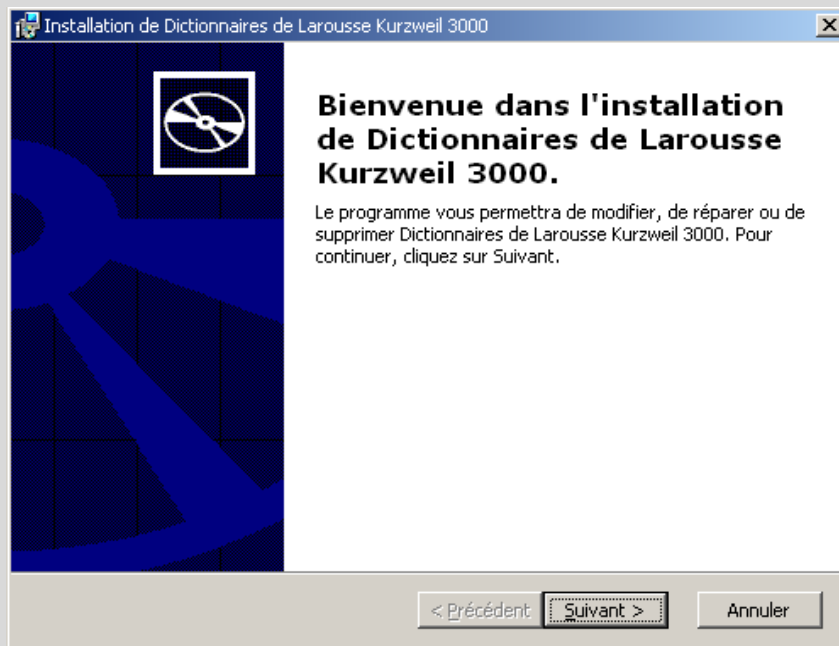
Installation de Dictionnaires de Larousse Kurzweil 3000

Bienvenue dans l'installation de Dictionnaires de Larousse Kurzweil 3000.

Le programme vous permettra de modifier, de réparer ou de supprimer Dictionnaires de Larousse Kurzweil 3000. Pour continuer, cliquez sur Suivant.

< Précédent

Suivant >

Annuler